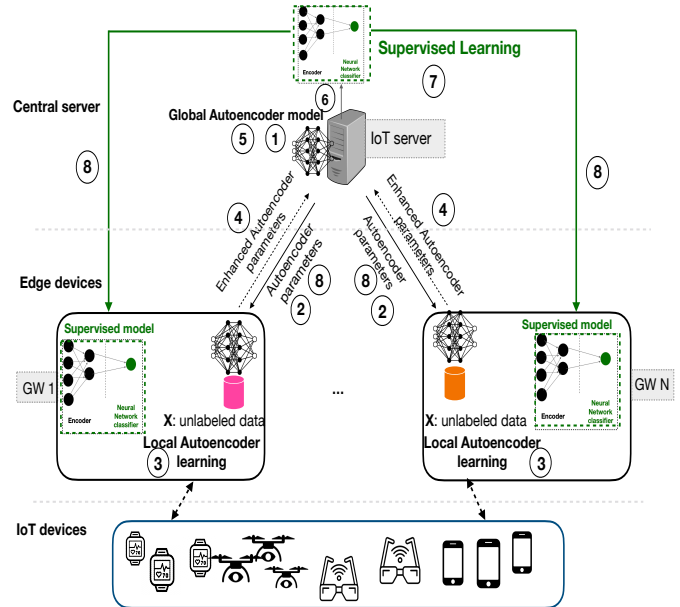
Encoder
Neural Network classifier
Supervised Learning
7
Central server
6
Global Autoencoder model
5
1
IoT server
8
8
4
Enhanced Autoencoder parameters
Autoencoder parameters
8
2
8
Autoencoder parameters
2
4
Enhanced Autoencoder parameters
Edge devices
Supervised model
GW 1
Encoder
Neural Network classifier
X: unlabeled data
Local Autoencoder learning
3
...
Supervised model
X: unlabeled data
Local Autoencoder learning
3
Encoder
Neural Network classifier
GW N
IoT devices